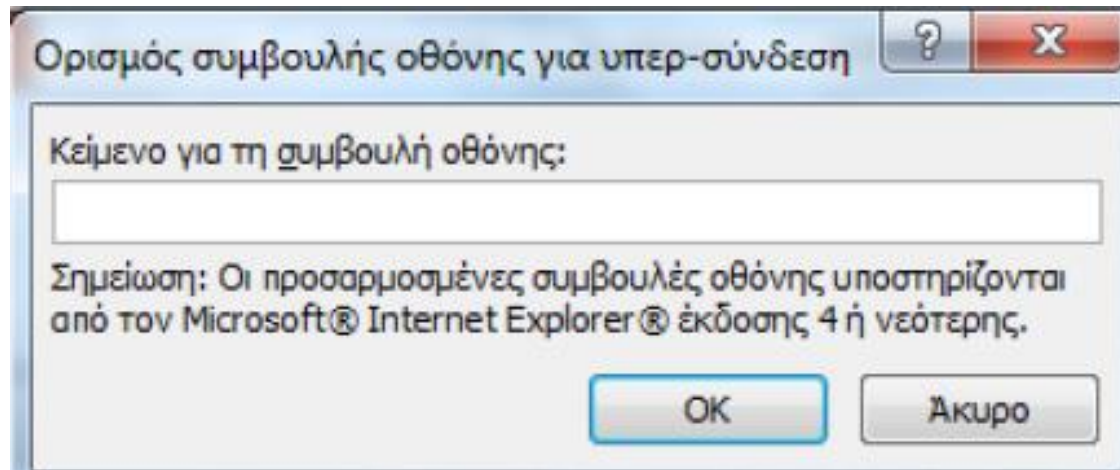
Ορισμός συμβουλής οθόνης για υπερ-σύνδεση

?

X

Κείμενο για τη συμβουλή οθόνης:

Σημείωση: Οι προσαρμοσμένες συμβουλές οθόνης υποστηρίζονται από τον Microsoft® Internet Explorer® έκδοσης 4 ή νεότερης.

OK

Άκυρο